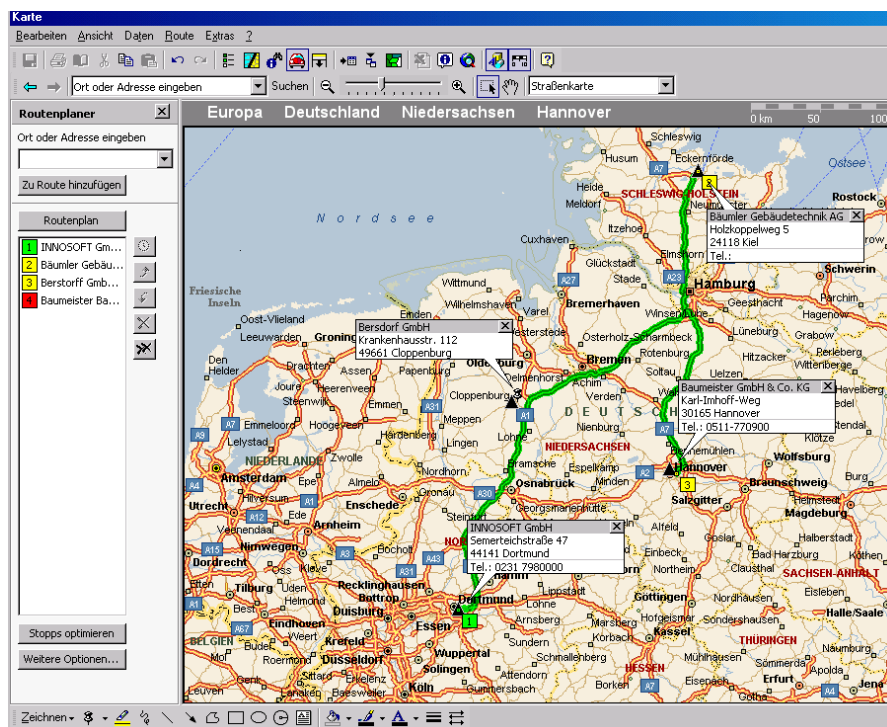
Karte

Bearbeiten Ansicht Daten Route Extras ?

Ort oder Adresse eingeben | Suchen | Straßenkarte

Routenplaner

Ort oder Adresse eingeben

Zu Route hinzufügen

Routenplan

1 INNOSOFT Gm...
2 Bäumler Gebäu...
3 Berstorff Gmb...
4 Baumeister Ba...

Stopps optimieren

Weitere Optionen...

Europa Deutschland Niedersachsen Hannover

0 km 50 100

Bäumler Gebäudetechnik AG
Holzkoppelweg 5
24118 Kiel
Tel.:

Bersdorf GmbH
Krankenhausstr. 112
49661 Cloppenburg

Baumeister GmbH & Co. KG
Karl-Imhoff-Weg
30165 Hannover
Tel.: 0511-770900

INNOSOFT GmbH
Semerteichstraße 47
44141 Dortmund
Tel.: 0231 7980000

Nordsee
Ostsee
Schleswig
Husum
Eckernförde
Heide
SCHLESWIG-HOLSTEIN
Rostock
Cuxhaven
Glückstadt
Stade
Elmshorn
Schwerin
Hamburg
Geesthacht
Parchim
Hagenow
Wittmund
Wilhelmshaven
Varel
Bremerhaven
Friesische Inseln
Oost-Vlieland
Leeuwarden
Groningen
Den Helder
Drachten
Heerenveen
Steenwijk
Emmeloord
Lelystad
Assen
Emmen
Hoogeveen
Papenburg
Westerstede
Oldenburg
Delmenhorst
Cloppenburg
Meppen
Lingen
Osterholz-Scharmbeck
Bremen
Achim
Verden
Winsen
Lüneburg
Rotenburg
Soltau
Hitzacker
Uelzen
Wittenberge
Havelberg
Stendal
Klötze
Wolfsburg
NIEDERSACHSEN
DEUTSCHLAND
NIEDERLANDE
Amsterdam
Hilversum
Utrecht
Veenendaal
Arnheim
Nijmegen
Zwolle
Almelo
Enschede
Hengelo
Gronau
Nordhorn
Bramsche
Osnabrück
Espelkamp
Minden
Hannover
Braunschweig
Helmstedt
Magdeburg
Salzgitter
Alfeld
Goslar
Halberstadt
Einbeck
Northeim
Clausthal
Köthen
SACHSEN-ANHALT
Eisleben
Halle/Saale
Dordrecht
Tilburg
Best
Eindhoven
Weert
Roermond
Venlo
Kleve
Bocholt
Recklinghausen
Bottrop
Duisburg
Dortmund
Essen
Krefeld
Düsseldorf
Wuppertal
Solingen
Köln
Lippstadt
Lohne
Arnsberg
Sundern
Schmallenberg
Marsberg
Kassel
Göttingen
Hofgeismar
Sondershausen
THÜRINGEN
Mühlhausen
HESSEN
Borken
BELGIEN
Leuven
Bergheim
Gummersbach
Attendorn
Naumburg

Zeichnen